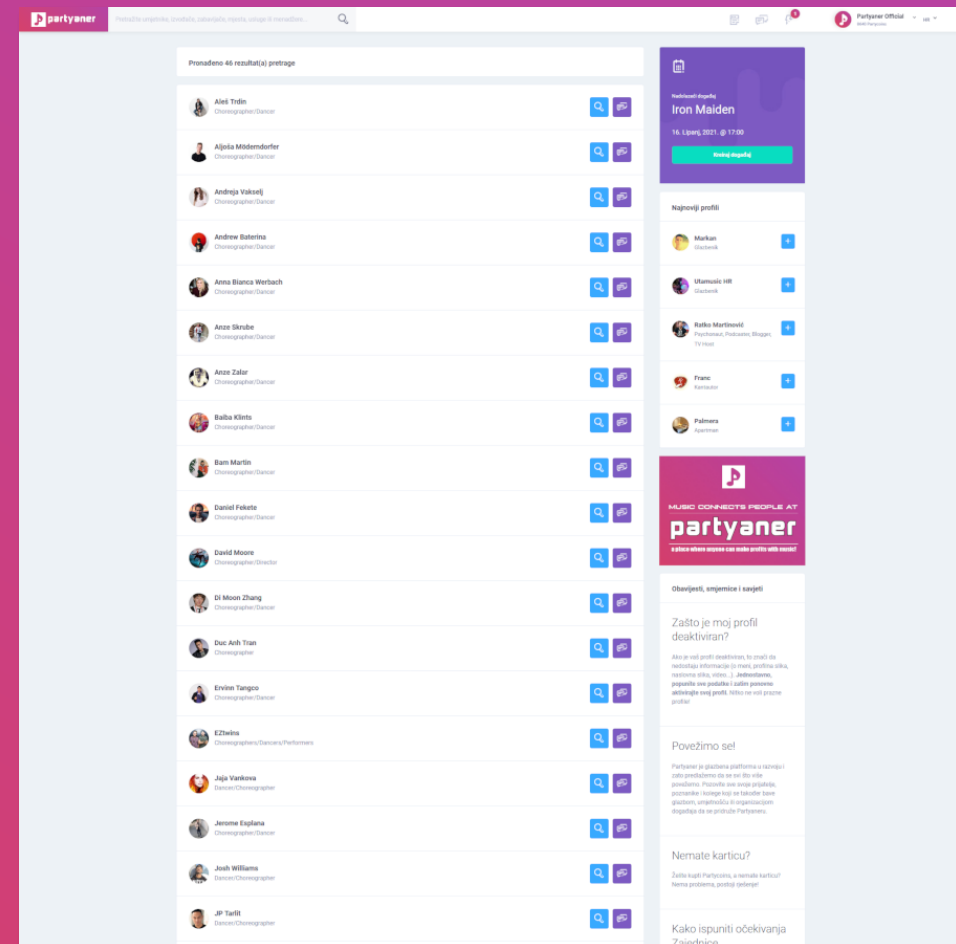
partyaner

Pronađite izvođače, prodavače, zabavljače, mjesta, usluge ili menadžere...

3

Partyaner Official
Nebit Partyaner

HR

Pronađeno 46 rezultat(a) pretrage

Aleš Trdin
Choreographer/Dancer

Aljoša Mödemdorfer
Choreographer/Dancer

Andreja Vakselj
Choreographer/Dancer

Andrew Baterina
Choreographer/Dancer

Anna Bianca Werbach
Choreographer/Dancer

Anze Skrube
Choreographer/Dancer

Anze Zalar
Choreographer/Dancer

Baiba Klints
Choreographer/Dancer

Bam Martin
Choreographer/Dancer

Daniel Fekete
Choreographer/Dancer

David Moore
Choreographer/Director

Di Moon Zhang
Choreographer/Dancer

Duc Anh Tran
Choreographer

Ervinn Tangco
Choreographer/Dancer

EZtwins
Choreographers/Dancers/Performers

Jaja Vankova
Dancer/Choreographer

Jerome Esplana
Choreographer/Dancer

Josh Williams
Dancer/Choreographer

JP Tarlit
Dancer/Choreographer

Nadolazeći događaj
Iron Maiden
16. Lipanj, 2021. @ 17:00
Vrednij događaj

Najnoviji profili

Markan
Glazbenik

Utamusic HR
Glazbenik

Ratko Martinović
Psychonaut, Podcaster, Blogger, TV Host

Franc
Kantautor

Palmera
Apartman

MUSIC CONNECTS PEOPLE AT
partyaner
a place where anyone can make profits with music!

Obavijesti, smjernice i savjeti

Zašto je moj profil deaktiviran?

Ako je vaš profil deaktiviran, to znači da nedostaju informacije (o meni, profilna slika, naslovna slika, video...). Jednostavno, popunite sve podatke i zatim ponovno aktivirajte svoj profil. Nitko ne voli prazne profile!

Povežimo se!

Partyaner je glazbena platforma u razvoju i zato predlažemo da se svi što više povežemo. Pozovite sve svoje prijatelje, poznanike i kolege koji se također bave glazbom, smjelnošću ili organizacijom događaja da se pridruže Partyaneru.

Nemate karticu?

Želite kupiti Partycoins, a nemate karticu? Nema problema, postoji rješenje!

Kako ispuniti očekivanja Zajednice